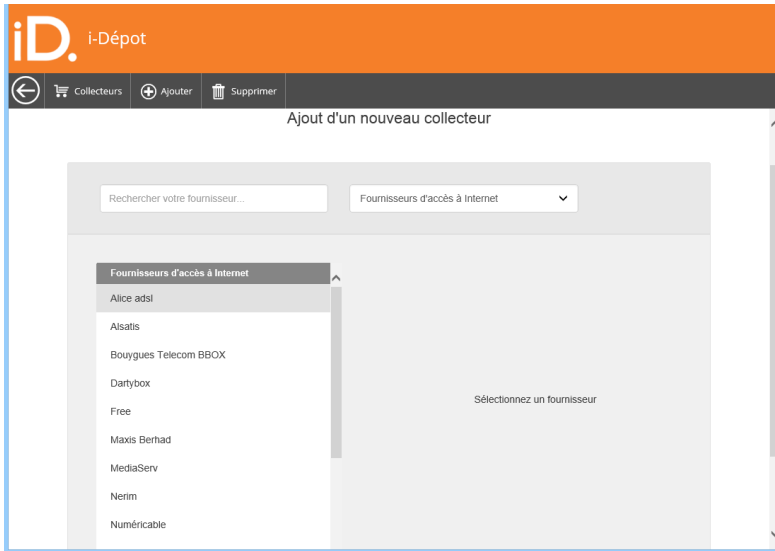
iD. i-Dépot

Collecteurs Ajouter Supprimer

Ajout d'un nouveau collecteur

Rechercher votre fournisseur...

Fournisseurs d'accès à Internet

Fournisseurs d'accès à Internet

Alice adsl

Alsatis

Bouygues Telecom BBOX

Dartybox

Free

Maxis Berhad

MediaServ

Nerim

Numéricable

Sélectionnez un fournisseur